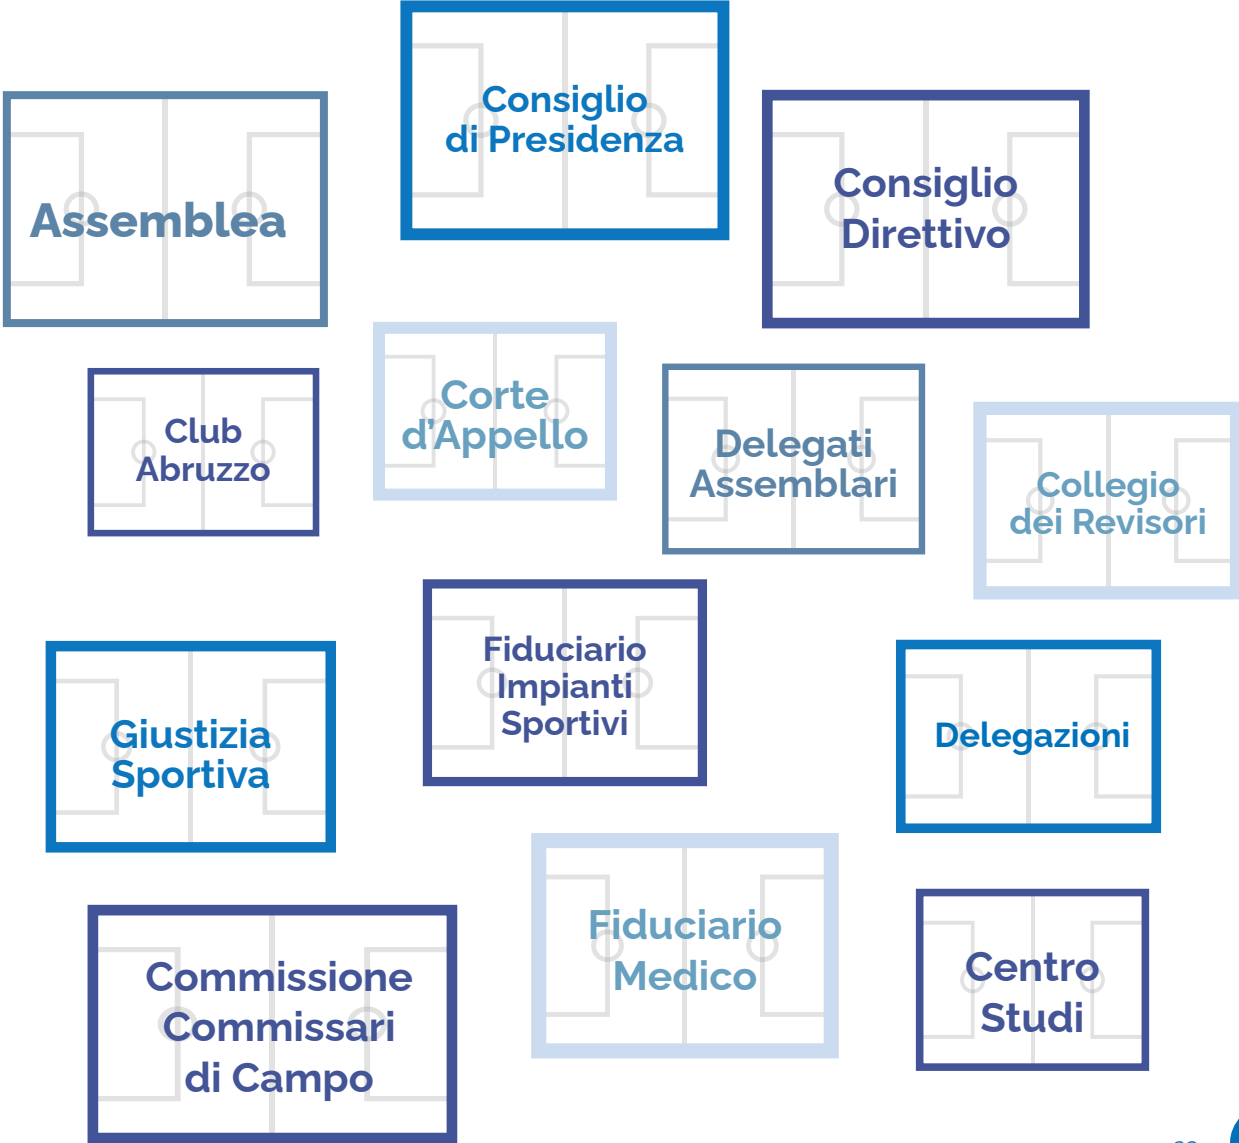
Consiglio di Presidenza

Assemblea

Consiglio Direttivo

Club Abruzzo

Corte d’Appello

Delegati Assemblari

Collegio dei Revisori

Fiduciario Impianti Sportivi

Giustizia Sportiva

Delegazioni

Fiduciario Medico

Commissione Commissari di Campo

Centro Studi